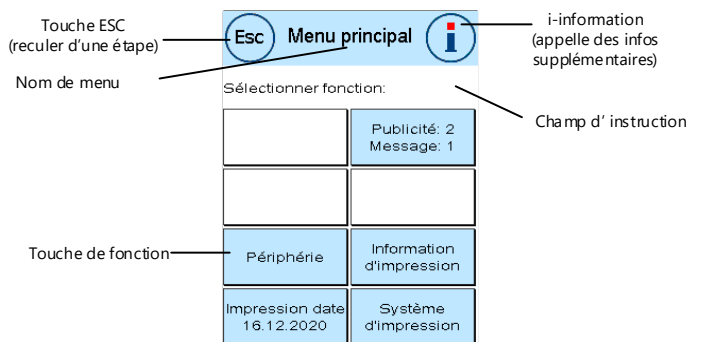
Touche ESC
(reculer d'une étape)

Esc

Menu principal

i

i-information
(appelle des infos supplémentaires)

Nom de menu

Sélectionner fonction:

Champ d' instruction

Publicité: 2
Message: 1

Touche de fonction

Périphérie

Information d'impression

Impression date
16.12.2020

Système d'impression